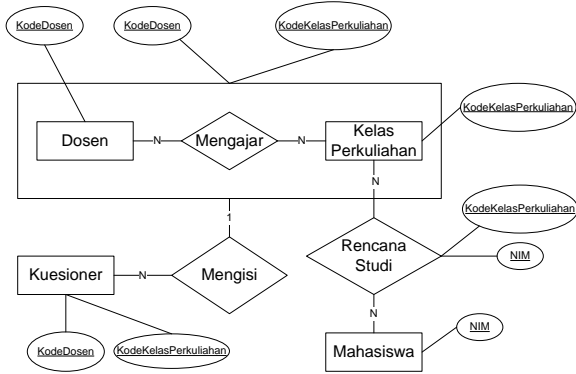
KodeDosen

KodeDosen

KodeKelasPerkuliahan

KodeKelasPerkuliahan

Dosen

N

Mengajar

N

Kelas Perkuliahan

N

1

KodeKelasPerkuliahan

Rencana Studi

NIM

Kuesioner

N

Mengisi

N

NIM

KodeDosen

KodeKelasPerkuliahan

Mahasiswa